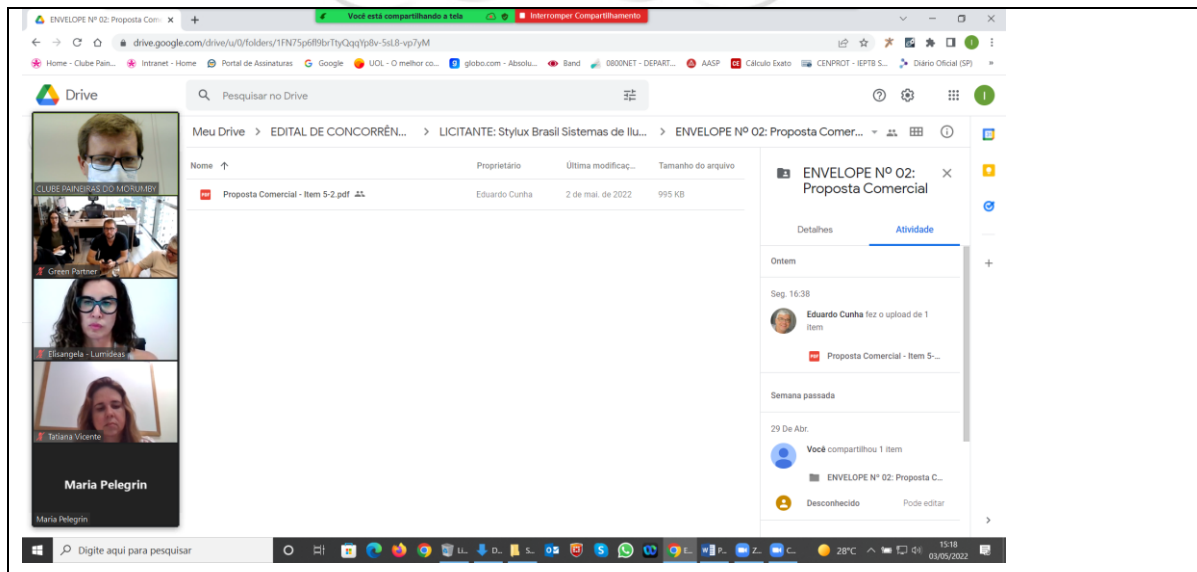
ENVELOPE Nº 02: Proposta Com ×  +

Você está compartilhando a tela  Interromper Compartilhamento

drive.google.com/drive/u/0/folders/1FN75p6fl9brTtyQqqYp8v-5sL8-vp7yM

Home - Clube Pain...  Intranet - Home  Portal de Assinaturas  Google  UOL - O melhor co...  globo.com - Absolu...  Band  0800NET - DEPART...  AASP  Cálculo Exato  CENPROT - IEPTB S...  Diário Oficial (SP)

Drive  Pesquisar no Drive

Meu Drive > EDITAL DE CONCORRÊN... > LICITANTE: Stylux Brasil Sistemas de Ilu... > ENVELOPE Nº 02: Proposta Comer...

| Nome ↑ | Proprietário | Última modificaç... | Tamanho do arquivo |
|---|---|---|---|
| Proposta Comercial - Item 5-2.pdf | Eduardo Cunha | 2 de mai. de 2022 | 995 KB |

ENVELOPE Nº 02: Proposta Comercial

Detalhes  Atividade

Ontem

Seg. 16:38

Eduardo Cunha fez o upload de 1 item

Proposta Comercial - Item 5-...

Semana passada

29 De Abr.

Você compartilhou 1 item

ENVELOPE Nº 02: Proposta C...

Desconhecido  Pode editar

CLUBE PAINEIRAS DO MORUMBY

Green Partner

Elisangela - Lumideas

Tatiana Vicente

Maria Pelegrin

Maria Pelegrin

Digite aqui para pesquisar

28°C  15:18 03/05/2022